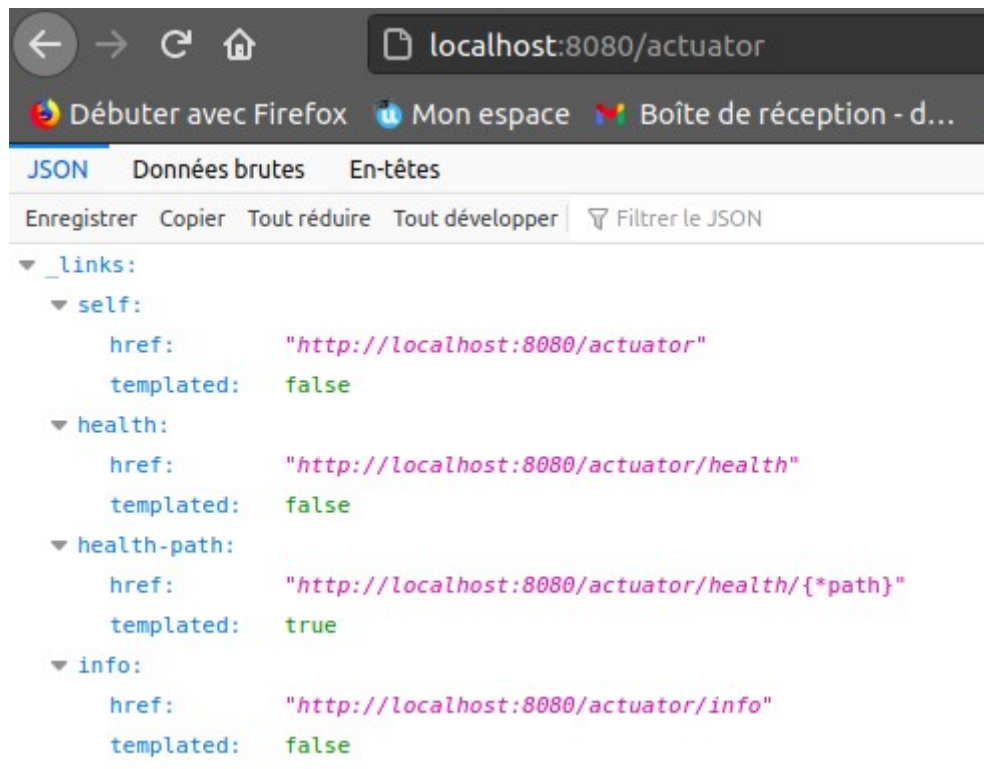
localhost:8080/actuator

Débuter avec Firefox Mon espace Boîte de réception - d...

JSON Données brutes En-têtes

Enregistrer Copier Tout réduire Tout développer Filtrer le JSON

_links:
self:
href: "http://localhost:8080/actuator"
templated: false
health:
href: "http://localhost:8080/actuator/health"
templated: false
health-path:
href: "http://localhost:8080/actuator/health/{*path}"
templated: true
info:
href: "http://localhost:8080/actuator/info"
templated: false